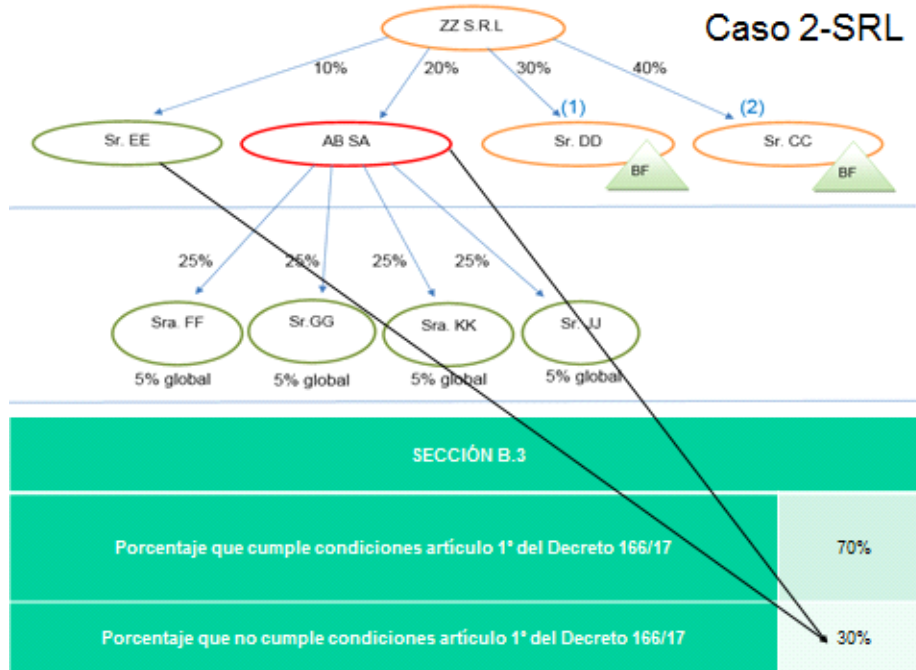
ZZ S.R.L

Caso 2-SRL

10%
20%
30%
40%

(1)
(2)

Sr. EE
AB SA
Sr. DD
BF
Sr. CC
BF

25%
25%
25%
25%

Sra. FF
5% global
Sr.GG
5% global
Sra. KK
5% global
Sr. JJ
5% global

| SECCIÓN B.3 | |
|---|---|
| Porcentaje que cumple condiciones artículo 1° del Decreto 166/17 | 70% |
| Porcentaje que no cumple condiciones artículo 1° del Decreto 166/17 | 30% |